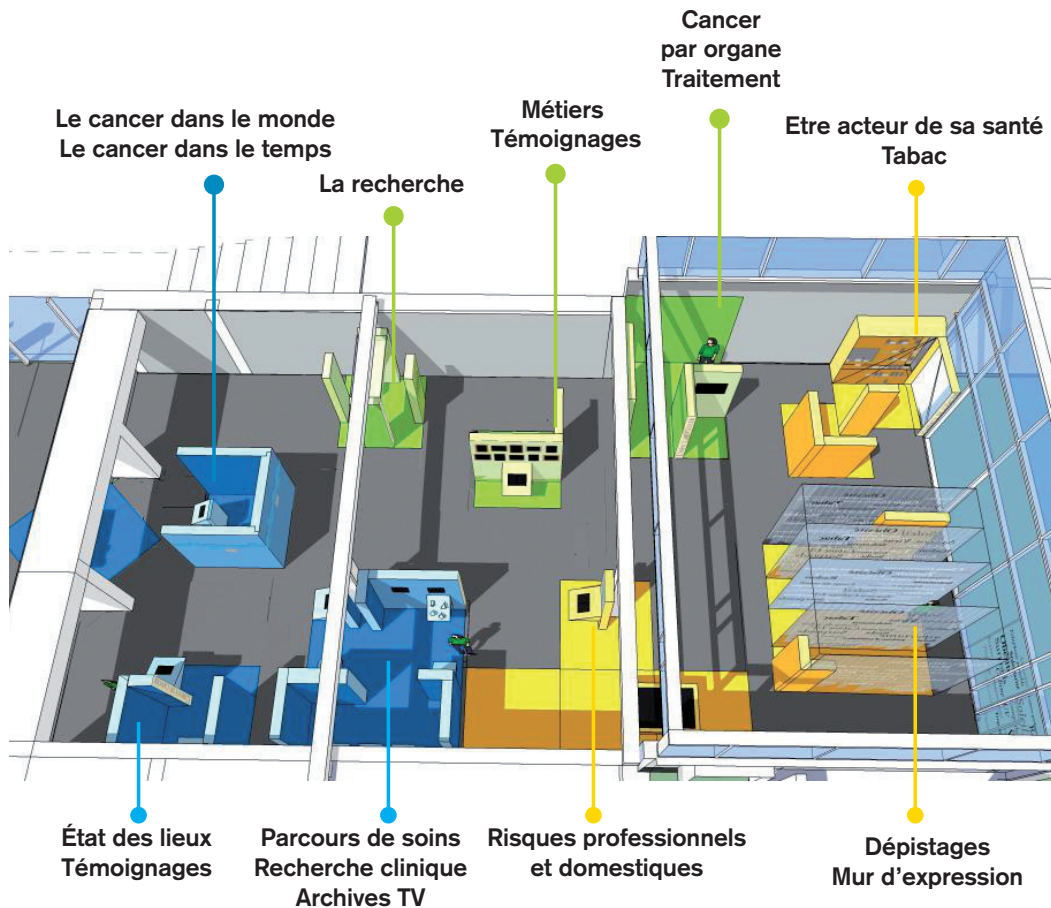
Le cancer dans le monde
Le cancer dans le temps

La recherche

Métiers
Témoignages

Cancer
par organe
Traitement

Etre acteur de sa santé
Tabac

État des lieux
Témoignages

Parcours de soins
Recherche clinique
Archives TV

Risques professionnels
et domestiques

Dépistages
Mur d'expression